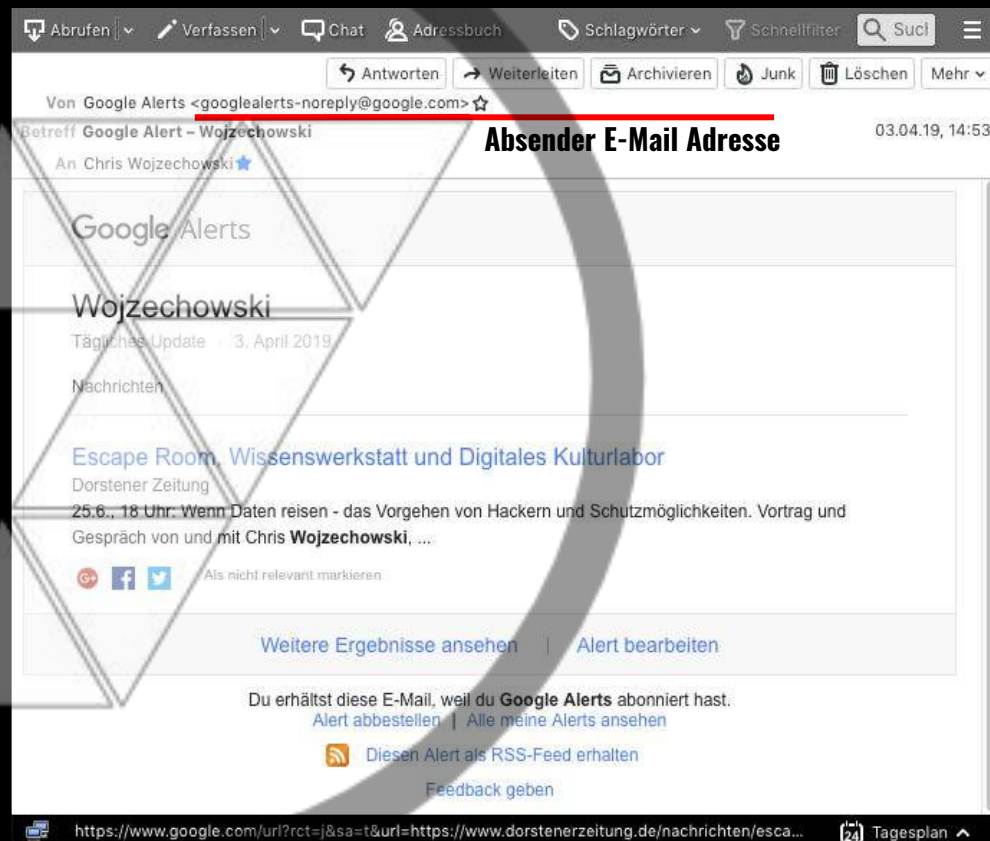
Abrufen Verfassen Chat Adressbuch Schlagwörter Schnellfilter Such

Antworten Weiterleiten Archivieren Junk Löschen Mehr

Von Google Alerts <googlealerts-noreply@google.com>

Betreff Google Alert – Wojzechowski

An Chris Wojzechowski

Absender E-Mail Adresse

03.04.19, 14:53

Google Alerts

Wojzechowski

Tägliches Update · 3. April 2019

Nachrichten

Escape Room, Wissenswerkstatt und Digitales Kulturlabor

Dorstener Zeitung

25.6., 18 Uhr: Wenn Daten reisen - das Vorgehen von Hackern und Schutzmöglichkeiten. Vortrag und Gespräch von und mit Chris **Wojzechowski**, ...

Als nicht relevant markieren

Weitere Ergebnisse ansehen | Alert bearbeiten

Du erhältst diese E-Mail, weil du **Google Alerts** abonniert hast.

Alert abbestellen | Alle meine Alerts ansehen

Diesen Alert als RSS-Feed erhalten

Feedback geben

https://www.google.com/url?rct=j&sa=t&url=https://www.dorstenerzeitung.de/nachrichten/esca...

24 Tagesplan